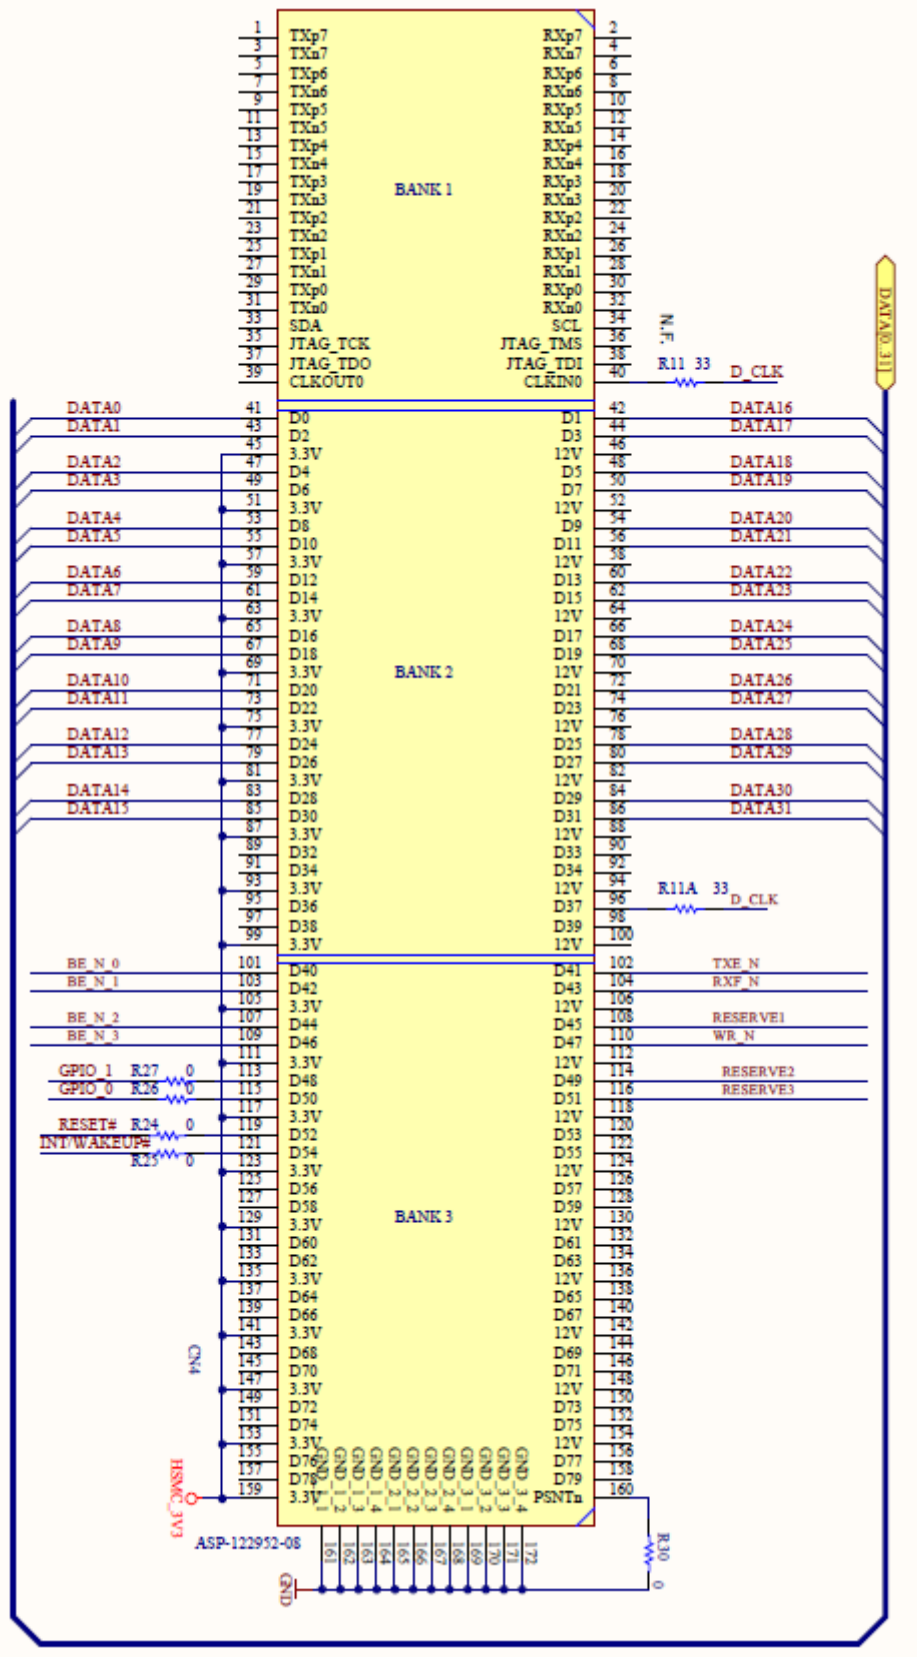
1 TXp7 RXp7 2
3 TXn7 RXn7 4
5 TXp6 RXp6 6
7 TXn6 RXn6 8
9 TXp5 RXp5 10
11 TXn5 RXn5 12
13 TXp4 RXp4 14
15 TXn4 RXn4 16
17 TXp3 RXp3 18
19 TXn3 RXn3 20
21 TXp2 RXp2 22
23 TXn2 RXn2 24
25 TXp1 RXp1 26
27 TXn1 RXn1 28
29 TXp0 RXp0 30
31 TXn0 RXn0 32
33 SDA SCL 34
35 JTAG_TCK JTAG_TMS 36
37 JTAG_TDO JTAG_TDI 38
39 CLKOUT0 CLKIN0 40

BANK 1

N.F.
R11 33 D_CLK

DATA[0..31]

DATA0 41 D0 D1 42 DATA16
DATA1 43 D2 D3 44 DATA17
45 3.3V 12V 46
47 D4 D5 48 DATA18
DATA2
DATA3 49 D6 D7 50 DATA19
51 3.3V 12V 52
DATA4 53 D8 D9 54 DATA20
DATA5 55 D10 D11 56 DATA21
57 3.3V 12V 58
DATA6 59 D12 D13 60 DATA22
DATA7 61 D14 D15 62 DATA23
63 3.3V 12V 64
DATA8 65 D16 D17 66 DATA24
DATA9 67 D18 D19 68 DATA25
69 3.3V 12V 70
DATA10 71 D20 D21 72 DATA26
DATA11 73 D22 D23 74 DATA27
75 3.3V 12V 76
DATA12 77 D24 D25 78 DATA28
DATA13 79 D26 D27 80 DATA29
81 3.3V 12V 82
DATA14 83 D28 D29 84 DATA30
DATA15 85 D30 D31 86 DATA31
87 3.3V 12V 88
89 D32 D33 90
91 D34 D35 92
93 3.3V 12V 94
95 D36 D37 96
97 D38 D39 98
99 3.3V 12V 100

BANK 2

R11A 33 D_CLK

BE_N_0 101 D40 D41 102 TXE_N
BE_N_1 103 D42 D43 104 RXF_N
105 3.3V 12V 106
BE_N_2 107 D44 D45 108 RESERVE1
BE_N_3 109 D46 D47 110 WR_N
111 3.3V 12V 112
GPIO_1 R27 0 113 D48 D49 114 RESERVE2
GPIO_0 R26 0 115 D50 D51 116 RESERVE3
117 3.3V 12V 118
RESET# R24 0 119 D52 D53 120
INT/WAKEUP# 121 D54 D55 122
R25 0 123 3.3V 12V 124
125 D56 D57 126
127 D58 D59 128
129 3.3V 12V 130
131 D60 D61 132
133 D62 D63 134
135 3.3V 12V 136
137 D64 D65 138
139 D66 D67 140
141 3.3V 12V 142
143 D68 D69 144
145 D70 D71 146
147 3.3V 12V 148
149 D72 D73 150
151 D74 D75 152
153 3.3V 12V 154
155 D76 D77 156
157 D78 D79 158
159 3.3V PSNTn 160

BANK 3

GND_1_1 GND_1_2 GND_1_3 GND_1_4 GND_2_1 GND_2_2 GND_2_3 GND_2_4 GND_3_1 GND_3_2 GND_3_3 GND_3_4
161 162 163 164 165 166 167 168 169 170 171 172

CN4
HSMC_3V3
ASP-122952-08
GND
R30 0